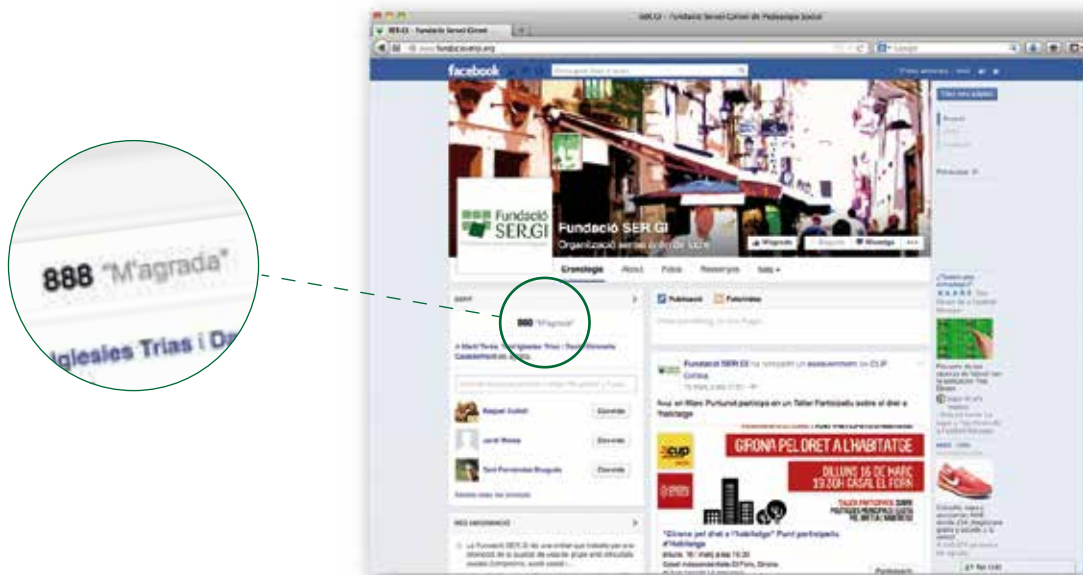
888 "M'agrada"

Iglesias Trias i D

SER.GI - Fundació Servei Gironí de Pedagogia Social

facebook

Fundació SER.GI

Fundació SER.GI

Organització sense ànim de lucre

M'agrada

Missatge

Cronologia

About

Fotos

Ressenyes

888 "M'agrada"

Raquel Collell

Convida

Jordi Roviro

Convida

Convida

Publicació

Fotos/vídeo

Fundació SER.GI

GIRONA PEL DRET A L'HABITATGE

DILLUNS 16 DE MARÇ

19.00H CASAL EL FORN

cup

"Girona pel dret a l'habitatge"